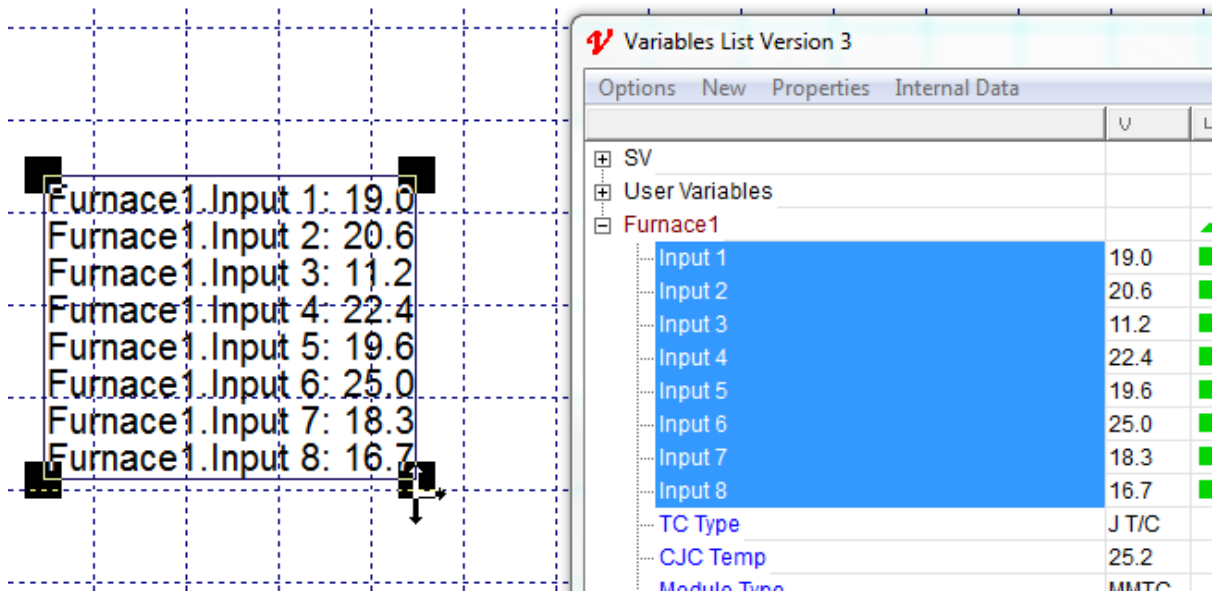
Furnace1.Input 1: 19.0
Furnace1.Input 2: 20.6
Furnace1.Input 3: 11.2
Furnace1.Input 4: 22.4
Furnace1.Input 5: 19.6
Furnace1.Input 6: 25.0
Furnace1.Input 7: 18.3
Furnace1.Input 8: 16.7

Variables List Version 3

Options New Properties Internal Data

| | V |
|---|---|
| SV | |
| User Variables | |
| Furnace1 | |
| Input 1 | 19.0 |
| Input 2 | 20.6 |
| Input 3 | 11.2 |
| Input 4 | 22.4 |
| Input 5 | 19.6 |
| Input 6 | 25.0 |
| Input 7 | 18.3 |
| Input 8 | 16.7 |
| TC Type | J T/C |
| CJC Temp | 25.2 |
| Module Type | MMTC |